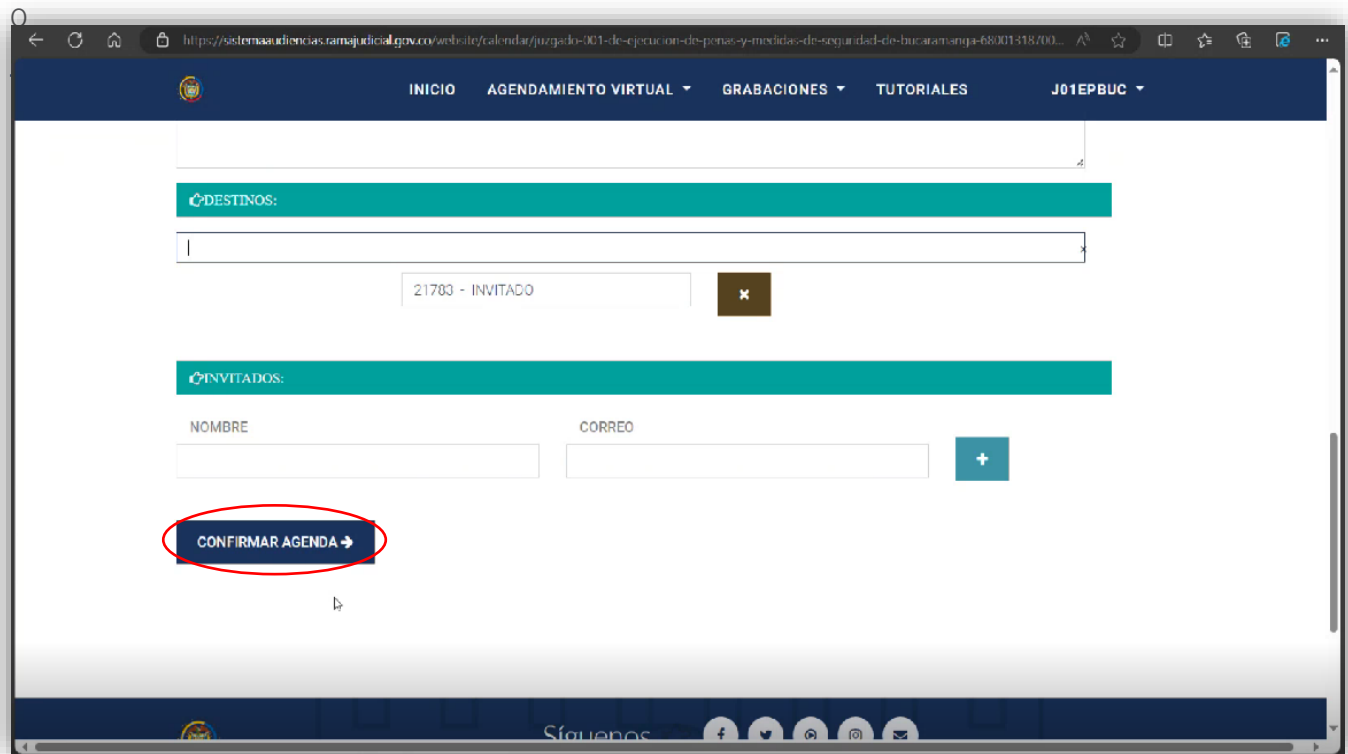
https://sistemaaudiencias.ramajudicial.gov.co/website/calendar/juzgado-001-de-ejecucion-de-penas-y-medidas-de-seguridad-de-bucaramanga-68001318700...

INICIO AGENDAMIENTO VIRTUAL GRABACIONES TUTORIALES J01EPBUC

DESTINOS:

21783 - INVITADO

×

INVITADOS:

NOMBRE

CORREO

+

CONFIRMAR AGENDA →

Síguenos